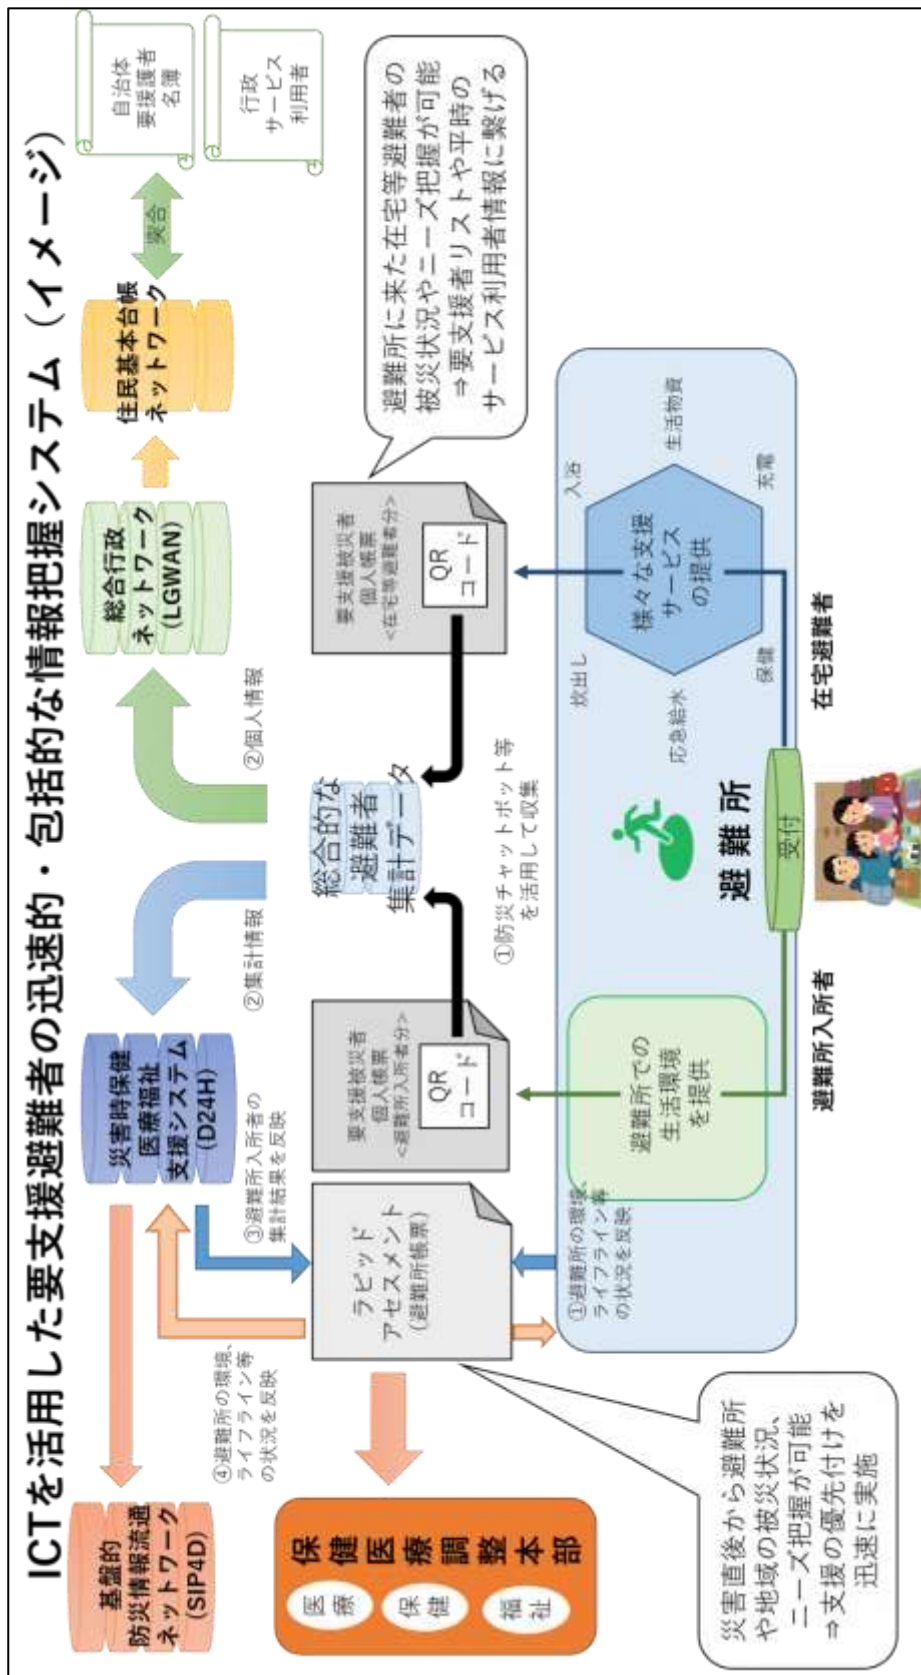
ICTを活用した要支援避難者の迅速的・包括的な情報把握システム（イメージ）

基盤的防災情報流通ネットワーク（SIP4D）

災害時保健医療福祉支援システム（D24H）

総合行政ネットワーク（LGWAN）

住民基本台帳ネットワーク

突合

自治体要援護者名簿

行政サービス利用者

②集計情報

②個人情報

③避難所入所者の集計結果を反映

④避難所の環境、ライフライン等の状況を反映

ラピッドアセスメント（避難所帳票）

要支援被災者個人帳票＜避難所入所者分＞

QRコード

総合的な避難者集計データ

①防災チャットボット等を活用して収集

要支援被災者個人帳票＜在宅等避難者分＞

QRコード

避難所に来た在宅等避難者の被災状況やニーズ把握が可能
⇒要支援者リストや平時のサービス利用者情報に繋げる

①避難所の環境、ライフライン等の状況を反映

避難所での生活環境を提供

避難所

受付

炊出し

応急給水

入浴

様々な支援サービスの提供

生活物資

保健

充電

避難所入所者

在宅避難者

保健医療調整本部

医療

保健

福祉

災害直後から避難所や地域の被災状況、ニーズ把握が可能
⇒支援の優先付けを迅速に実施